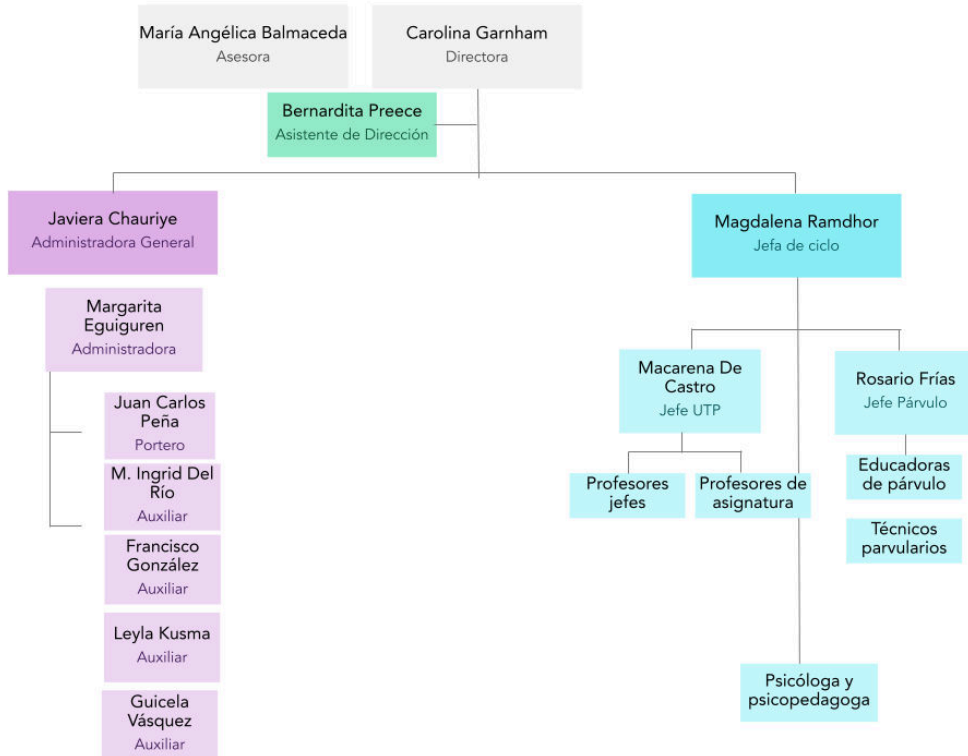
María Angélica Balmaceda
Asesora

Carolina Garnham
Directora

Bernardita Preece
Asistente de Dirección

Javiera Chauriye
Administradora General

Margarita Eguiguren
Administradora

Juan Carlos Peña
Portero

M. Ingrid Del Río
Auxiliar

Francisco González
Auxiliar

Leyla Kusma
Auxiliar

Guicela Vásquez
Auxiliar

Magdalena Ramdhor
Jefa de ciclo

Macarena De Castro
Jefe UTP

Profesores jefes

Profesores de asignatura

Rosario Frías
Jefe Párvulo

Educadoras de párvulo

Técnicos parvularios

Psicóloga y psicopedagoga